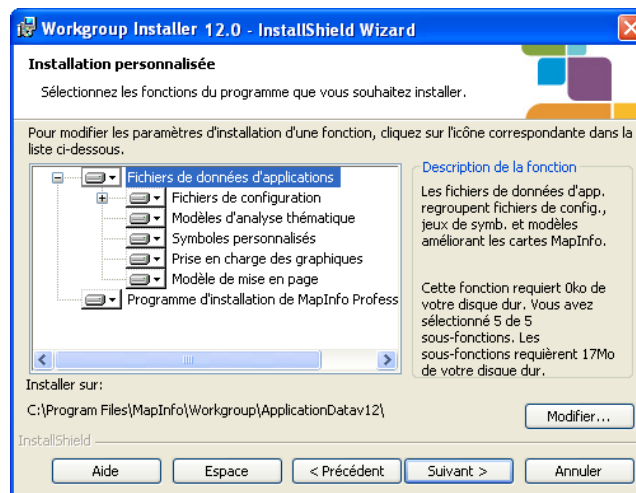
Workgroup Installer 12.0 - InstallShield Wizard

Installation personnalisée

Sélectionnez les fonctions du programme que vous souhaitez installer.

Pour modifier les paramètres d'installation d'une fonction, cliquez sur l'icône correspondante dans la liste ci-dessous.

Fichiers de données d'applications
Fichiers de configuration
Modèles d'analyse thématique
Symboles personnalisés
Prise en charge des graphiques
Modèle de mise en page
Programme d'installation de MapInfo Profess

Description de la fonction

Les fichiers de données d'app. regroupent fichiers de config., jeux de symb. et modèles améliorant les cartes MapInfo.

Cette fonction requiert 0ko de votre disque dur. Vous avez sélectionné 5 de 5 sous-fonctions. Les sous-fonctions requièrent 17Mo de votre disque dur.

Installer sur:

C:\Program Files\MapInfo\Workgroup\ApplicationDatav12\

Modifier...

InstallShield

Aide | Espace | < Précédent | Suivant > | Annuler